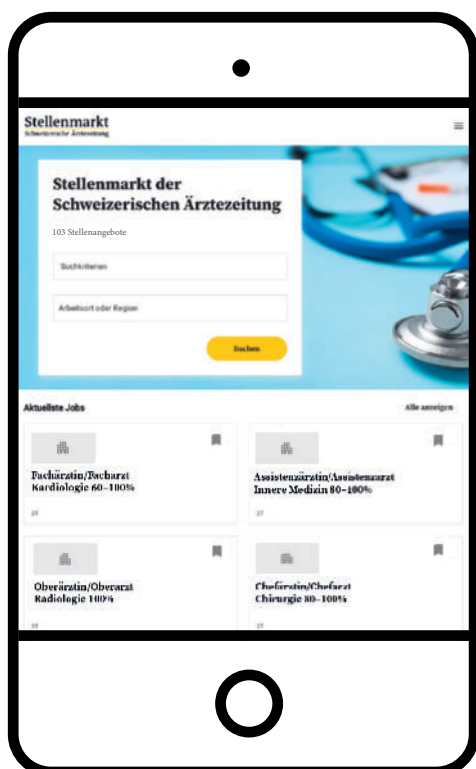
Stellenmarkt
Schweizerische Ärztezeitung

Stellenmarkt der Schweizerischen Ärztezeitung

103 Stellenangebote

Suchkriterien

Arbeitsort oder Region

Suchen

Aktuellste Jobs

Alle anzeigen

Fachärztin/Facharzt Kardiologie 60–100%

Assistenzärztin/Assistenzarzt Innere Medizin 80–100%

Oberärztin/Oberarzt Radiologie 100%

Chefärztin/Chefarzt Chirurgie 80–100%